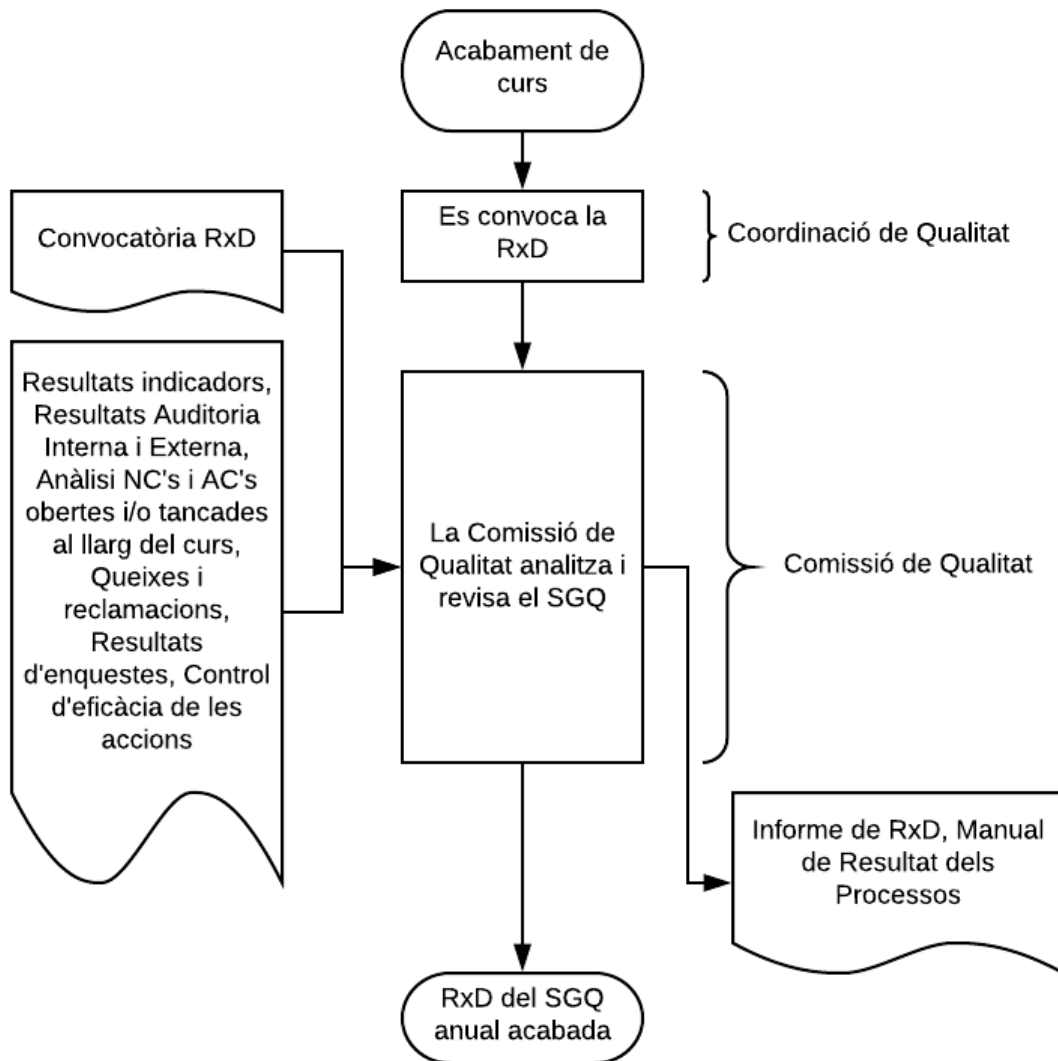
Acabament de curs

Convocatòria RxD

Es convoca la RxD

Coordinació de Qualitat

Resultats indicadors, Resultats Auditoria Interna i Externa, Anàlisi NC's i AC's obertes i/o tancades al llarg del curs, Queixes i reclamacions, Resultats d'enquestes, Control d'eficàcia de les accions

La Comissió de Qualitat analitza i revisa el SGQ

Comissió de Qualitat

Informe de RxD, Manual de Resultat dels Processos

RxD del SGQ anual acabada